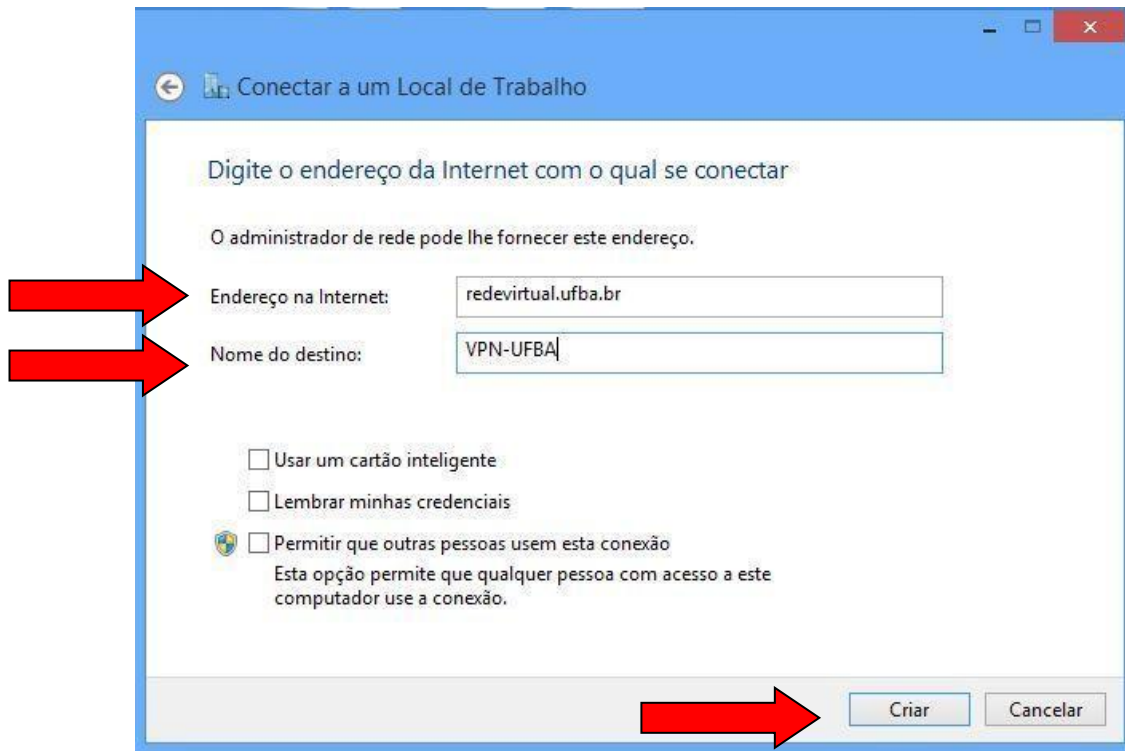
Conectar a um Local de Trabalho

Digite o endereço da Internet com o qual se conectar

O administrador de rede pode lhe fornecer este endereço.

Endereço na Internet: redevirtual.ufba.br

Nome do destino: VPN-UFBA

Usar um cartão inteligente

Lembrar minhas credenciais

Permitir que outras pessoas usem esta conexão
Esta opção permite que qualquer pessoa com acesso a este computador use a conexão.

Criar Cancelar